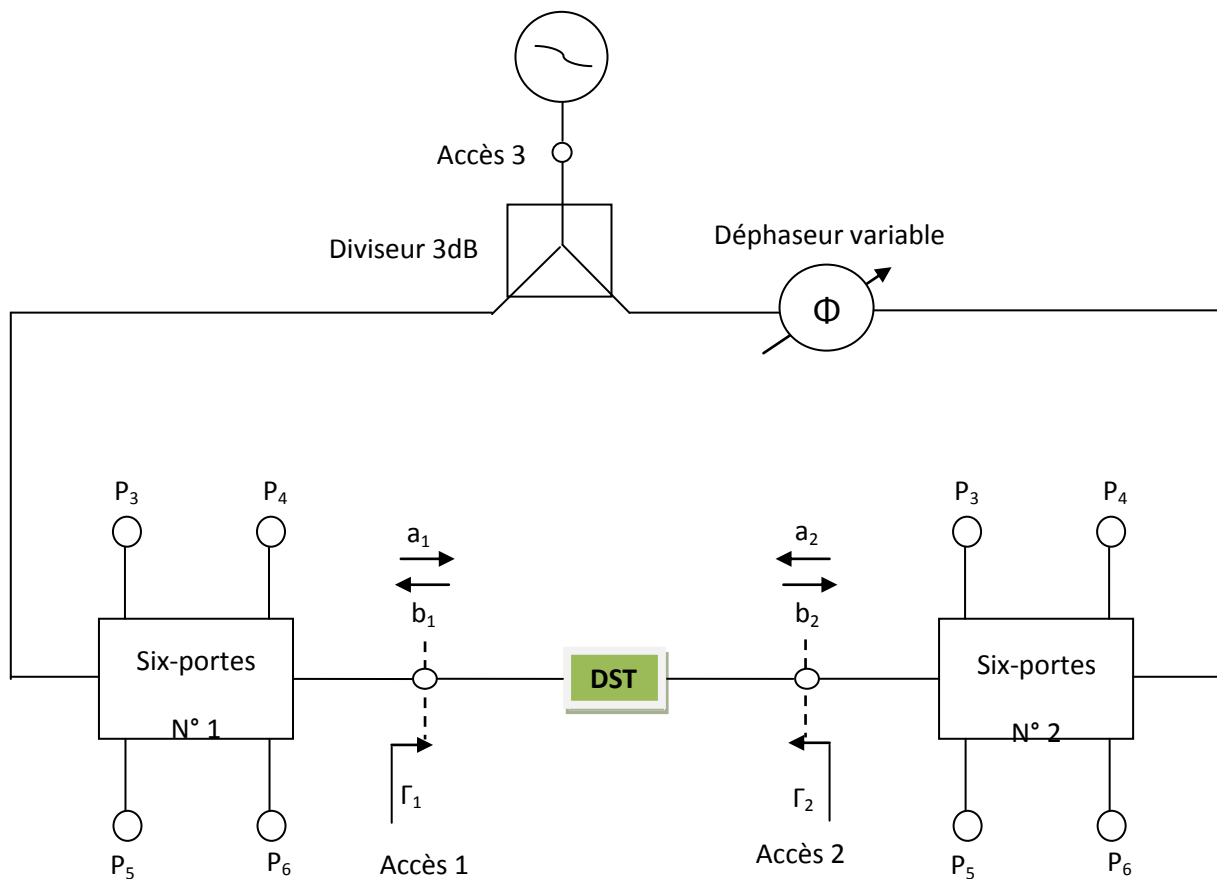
Accès 3

Diviseur 3dB

Déphaseur variable

$\Phi$

$P_3$ $P_4$

$a_1$

$b_1$

Six-portes

N° 1

$P_5$ $P_6$

$\Gamma_1$

Accès 1

DST

$a_2$

$b_2$

$\Gamma_2$

Accès 2

$P_3$ $P_4$

Six-portes

N° 2

$P_5$ $P_6$